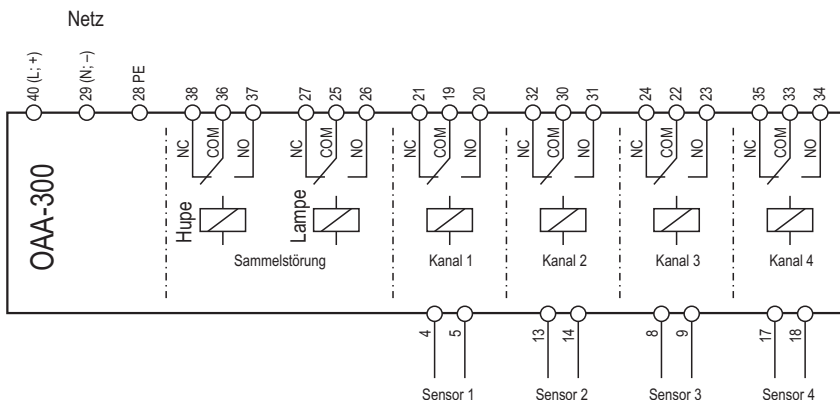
Netz

40 (L; +)
29 (N; –)
28 PE
38
36
37
27
25
26
21
19
20
32
30
31
24
22
23
35
33
34

NC COM NO
NC COM NO
NC COM NO
NC COM NO
NC COM NO
NC COM NO

OAA-300

Hupe
Lampe
Sammelstörung
Kanal 1
Kanal 2
Kanal 3
Kanal 4

4
5
13
14
8
9
17
18

Sensor 1
Sensor 2
Sensor 3
Sensor 4